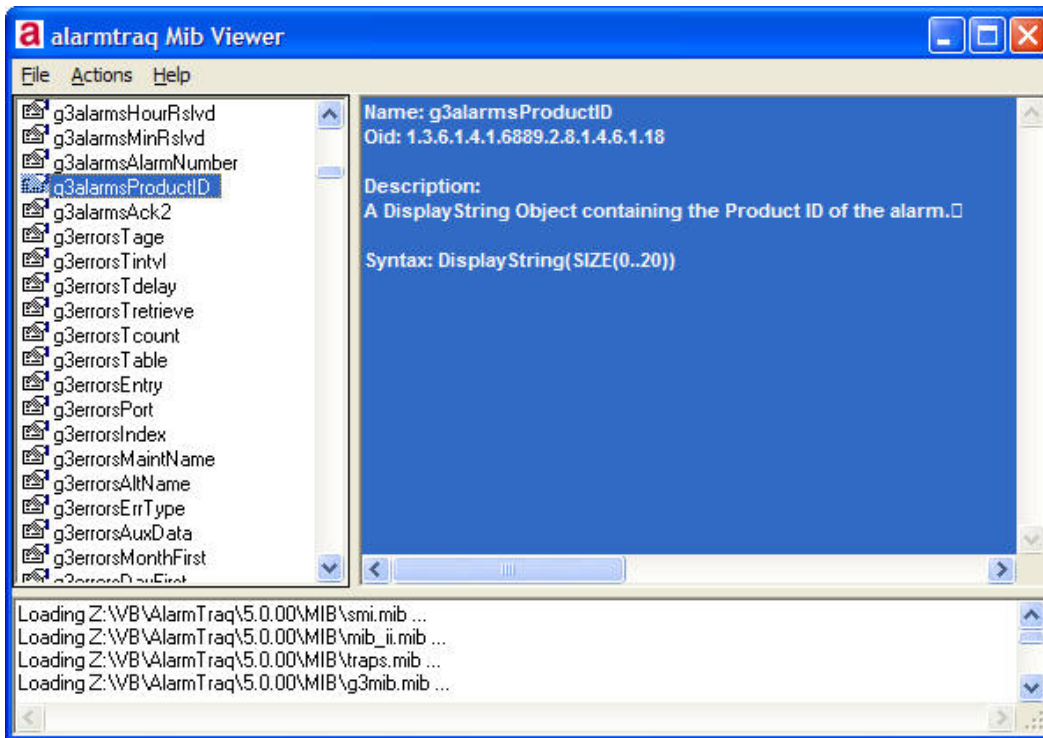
a alarmtraq Mib Viewer

File Actions Help

g3alarmsHourRslvd
g3alarmsMinRslvd
g3alarmsAlarmNumber
g3alarmsProductID
g3alarmsAck2
g3errorsTage
g3errorsTintvl
g3errorsTdelay
g3errorsTretrieve
g3errorsTcount
g3errorsTable
g3errorsEntry
g3errorsPort
g3errorsIndex
g3errorsMaintName
g3errorsAltName
g3errorsErrType
g3errorsAuxData
g3errorsMonthFirst
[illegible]

Name: g3alarmsProductID
Oid: 1.3.6.1.4.1.6889.2.8.1.4.6.1.18

Description:
A DisplayString Object containing the Product ID of the alarm.

Syntax: DisplayString(SIZE(0..20))

Loading Z:\VB\AlarmTraq\5.0.00\MIB\smi.mib ...
Loading Z:\VB\AlarmTraq\5.0.00\MIB\mib_ii.mib ...
Loading Z:\VB\AlarmTraq\5.0.00\MIB\traps.mib ...
Loading Z:\VB\AlarmTraq\5.0.00\MIB\g3mib.mib ...